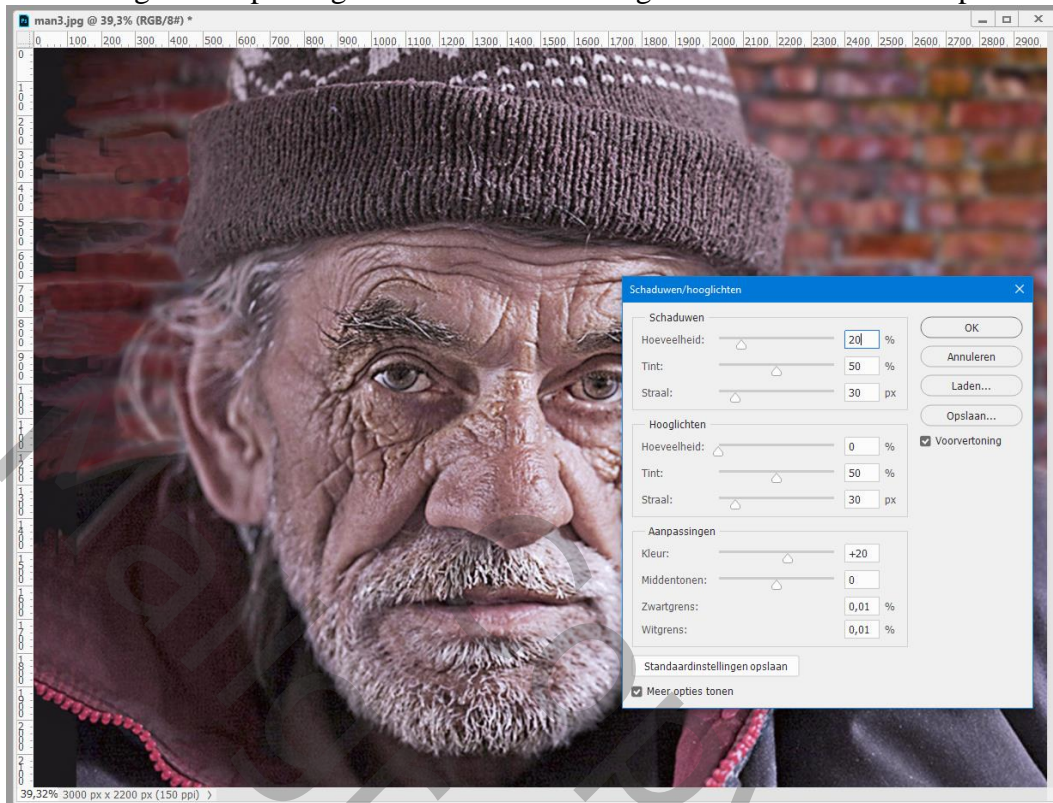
man3.jpg @ 39,3% (RGB/8#) *

0 100 200 300 400 500 600 700 800 900 1000 1100 1200 1300 1400 1500 1600 1700 1800 1900 2000 2100 2200 2300 2400 2500 2600 2700 2800 2900

Schaduwen/hooglichten

Schaduwen
Hoeveelheid: 20 %
Tint: 50 %
Straal: 30 px

Hooglichten
Hoeveelheid: 0 %
Tint: 50 %
Straal: 30 px

Aanpassingen
Kleur: +20
Middentonen: 0
Zwartgrens: 0,01 %
Witgrens: 0,01 %

OK
Annuleren
Laden...
Opslaan...
Voorvertoning

Standaardinstellingen opslaan
Meer opties tonen

39,32% 3000 px x 2200 px (150 ppi)